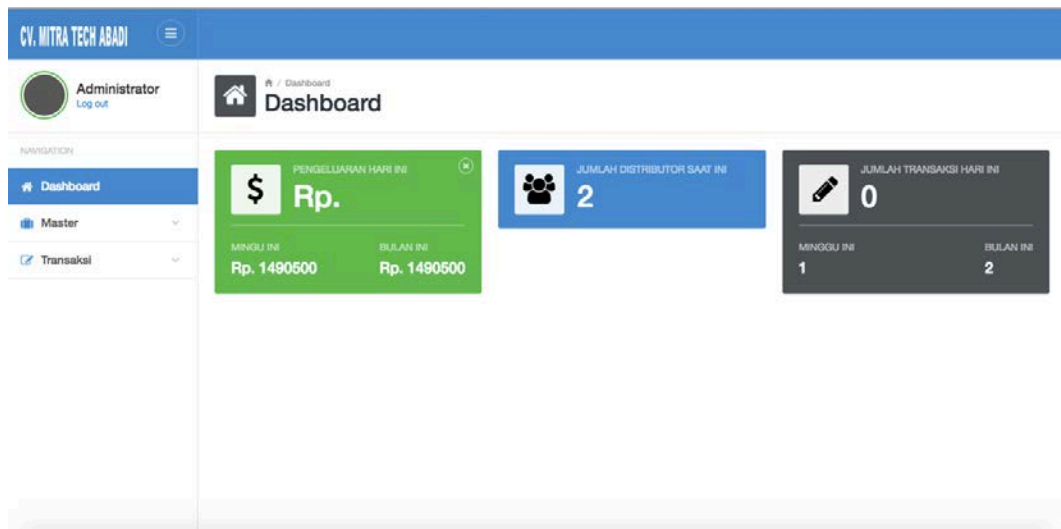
CV. MITRA TECH ABADI

Administrator
Log out

NAVIGATION

Dashboard

Master

Transaksi

/ Dashboard
Dashboard

$
PENGELUARAN HARI INI
Rp.

MINGU INI
Rp. 1490500

BULAN INI
Rp. 1490500

JUMLAH DISTRIBUTOR SAAT INI
2

JUMLAH TRANSAKSI HARI INI
0

MINGGU INI
1

BULAN INI
2